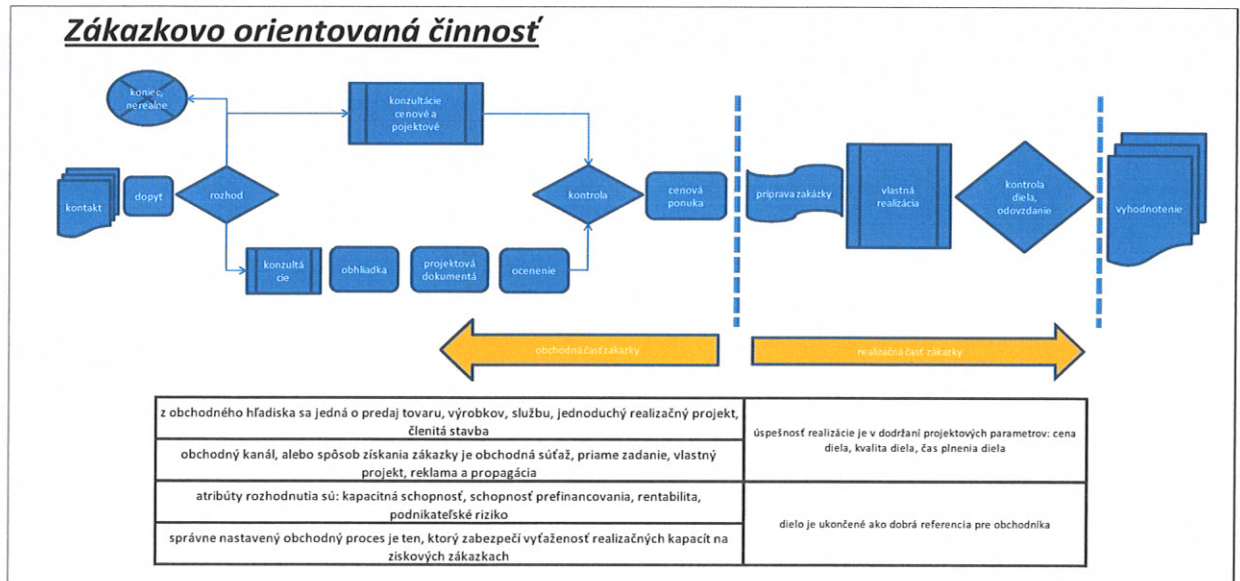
Zákazkovo orientovaná činnosť

koniec, nereálne

konzultácie cenové a pojektové

kontakt

dopyt

rozhod

kontrola

cenová ponuka

príprava zákazky

vlastná realizácia

kontrola diela, odovzdanie

vyhodnotenie

konzultácie

obhliadka

projektová dokumentá

ocenenie

obchodná časť zákazky

realizačná časť zákazky

| | |
|---|---|
| z obchodného hľadiska sa jedná o predaj tovaru, výrobkov, službu, jednoduchý realizačný projekt, členitá stavba | úspešnosť realizácie je v dodržaní projektových parametrov: cena diela, kvalita diela, čas plnenia diela |
| obchodný kanál, alebo spôsob získania zákazky je obchodná súťaž, priame zadanie, vlastný projekt, reklama a propagácia | |
| atribúty rozhodnutia sú: kapacitná schopnosť, schopnosť prefinancovania, rentabilita, podnikateľské riziko | dielo je ukončené ako dobrá referencia pre obchodníka |
| správne nastavený obchodný proces je ten, ktorý zabezpečí vyťaženosť realizačných kapacít na ziskových zákazkach | |